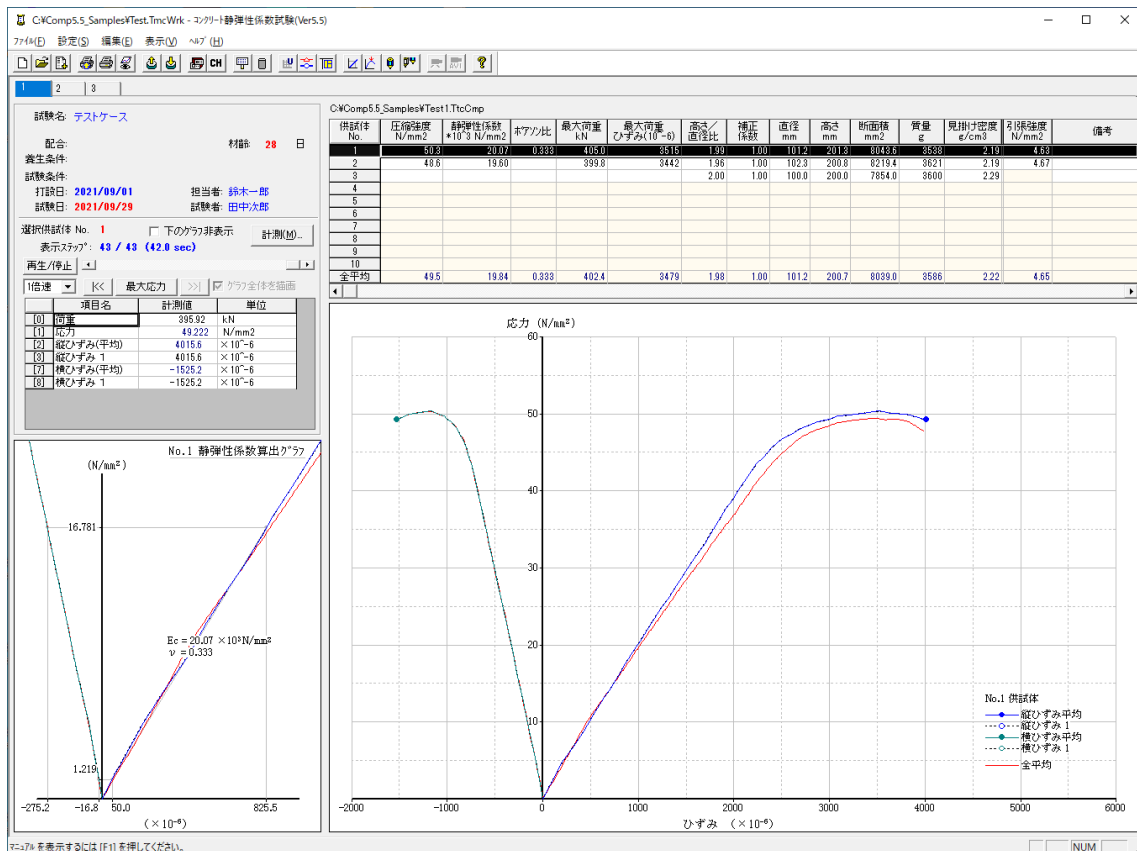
C:¥Comp5.5_Samples¥Test.TmcWrk - ｺﾝｸﾘｰﾄ静弾性係数試験(Ver5.5)

ﾌｧｲﾙ(F) 設定(S) 編集(E) 表示(V) ﾍﾙﾌﾟ(H)

1 2 3

試験名: テストケース
配合:
材齢: 28 日
養生条件:
試験条件:
打設日: 2021/09/01
担当者: 鈴木一郎
試験日: 2021/09/29
試験者: 田中次郎

選択供試体 No. 1
下のｸﾞﾗﾌ非表示
計測(M)...
表示ｽﾃｯﾌﾟ: 43 / 43 (42.0 sec)
再生/停止
1倍速
|<<
最大応力
>>|
ｸﾞﾗﾌ全体を描画

| | 項目名 | 計測値 | 単位 |
|---|---|---|---|
| [0] | 荷重 | 395.92 | kN |
| [1] | 応力 | 49.222 | N/mm2 |
| [2] | 縦ひずみ(平均) | 4015.6 | ×10^-6 |
| [3] | 縦ひずみ 1 | 4015.6 | ×10^-6 |
| [7] | 横ひずみ(平均) | -1525.2 | ×10^-6 |
| [8] | 横ひずみ 1 | -1525.2 | ×10^-6 |

C:¥Comp5.5_Samples¥Test1.TtcCmp

| 供試体 No. | 圧縮強度 N/mm2 | 静弾性係数 *10^3 N/mm2 | ﾎﾟｱｿﾝ比 | 最大荷重 kN | 最大荷重 ひずみ(10^-6) | 高さ／直径比 | 補正係数 | 直径 mm | 高さ mm | 断面積 mm2 | 質量 g | 見掛け密度 g/cm3 | 引張強度 N/mm2 | 備考 |
|---|---|---|---|---|---|---|---|---|---|---|---|---|---|---|
| 1 | 50.3 | 20.07 | 0.333 | 405.0 | 3515 | 1.99 | 1.00 | 101.2 | 201.3 | 8043.6 | 3538 | 2.19 | 4.63 | |
| 2 | 48.6 | 19.60 | | 399.8 | 3442 | 1.96 | 1.00 | 102.3 | 200.8 | 8219.4 | 3621 | 2.19 | 4.67 | |
| 3 | | | | | | 2.00 | 1.00 | 100.0 | 200.0 | 7854.0 | 3600 | 2.29 | | |
| 4 | | | | | | | | | | | | | | |
| 5 | | | | | | | | | | | | | | |
| 6 | | | | | | | | | | | | | | |
| 7 | | | | | | | | | | | | | | |
| 8 | | | | | | | | | | | | | | |
| 9 | | | | | | | | | | | | | | |
| 10 | | | | | | | | | | | | | | |
| 全平均 | 49.5 | 19.84 | 0.333 | 402.4 | 3479 | 1.98 | 1.00 | 101.2 | 200.7 | 8039.0 | 3586 | 2.22 | 4.65 | |

No.1 静弾性係数算出ｸﾞﾗﾌ
(N/mm²)
16.781
Ec = 20.07 ×10³N/mm²
ν = 0.333
1.219
-275.2 -16.8 50.0 825.5
(×10⁻⁶)

応力 (N/mm²)
60
50
40
30
20
10
0
-2000 -1000 0 1000 2000 3000 4000 5000 6000
ひずみ (×10⁻⁶)
No.1 供試体
縦ひずみ平均
縦ひずみ 1
横ひずみ平均
横ひずみ 1
全平均

ﾏﾆｭｱﾙ を表示するには [F1] を押してください。
NUM